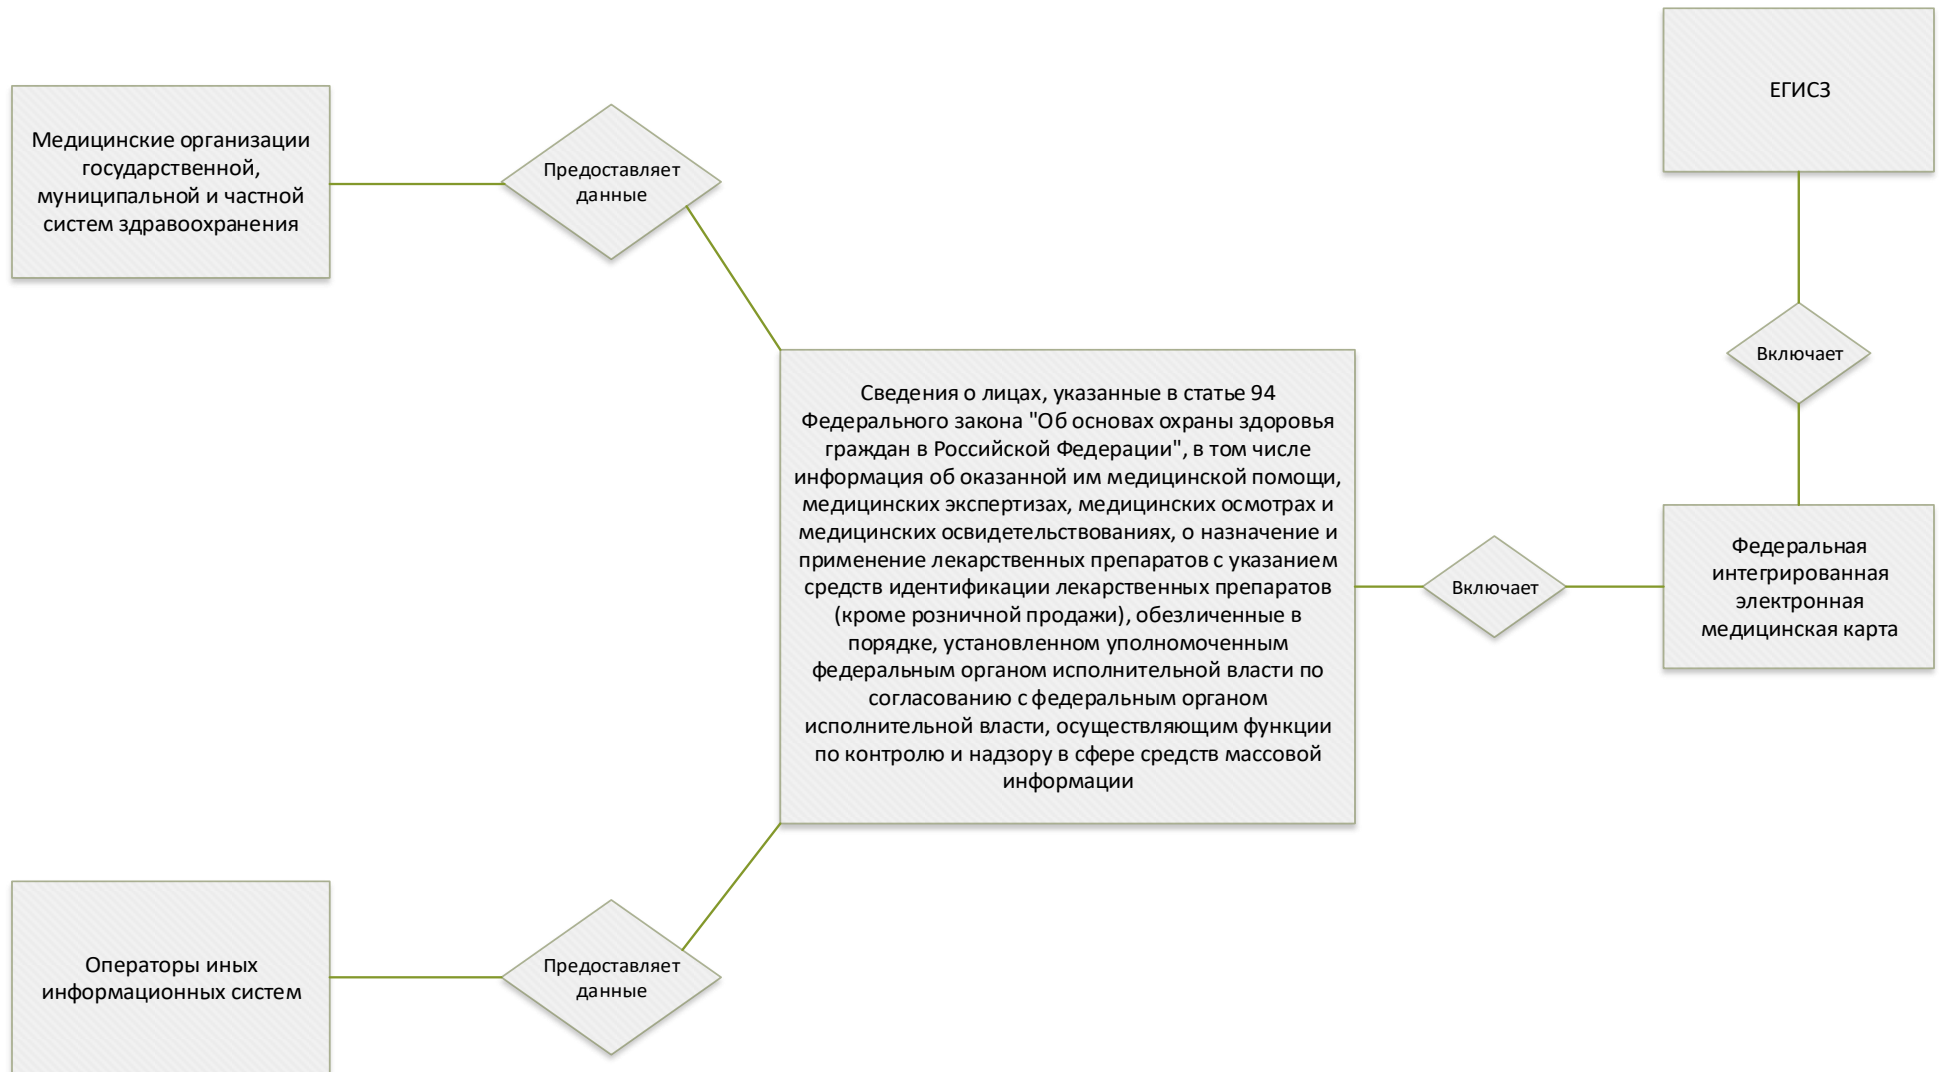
ЕГИСЗ

Медицинские организации государственной, муниципальной и частной систем здравоохранения

Предоставляет данные

Включает

Сведения о лицах, указанные в статье 94 Федерального закона "Об основах охраны здоровья граждан в Российской Федерации", в том числе информация об оказанной им медицинской помощи, медицинских экспертизах, медицинских осмотрах и медицинских освидетельствованиях, о назначение и применение лекарственных препаратов с указанием средств идентификации лекарственных препаратов (кроме розничной продажи), обезличенные в порядке, установленном уполномоченным федеральным органом исполнительной власти по согласованию с федеральным органом исполнительной власти, осуществляющим функции по контролю и надзору в сфере средств массовой информации

Включает

Федеральная интегрированная электронная медицинская карта

Операторы иных информационных систем

Предоставляет данные